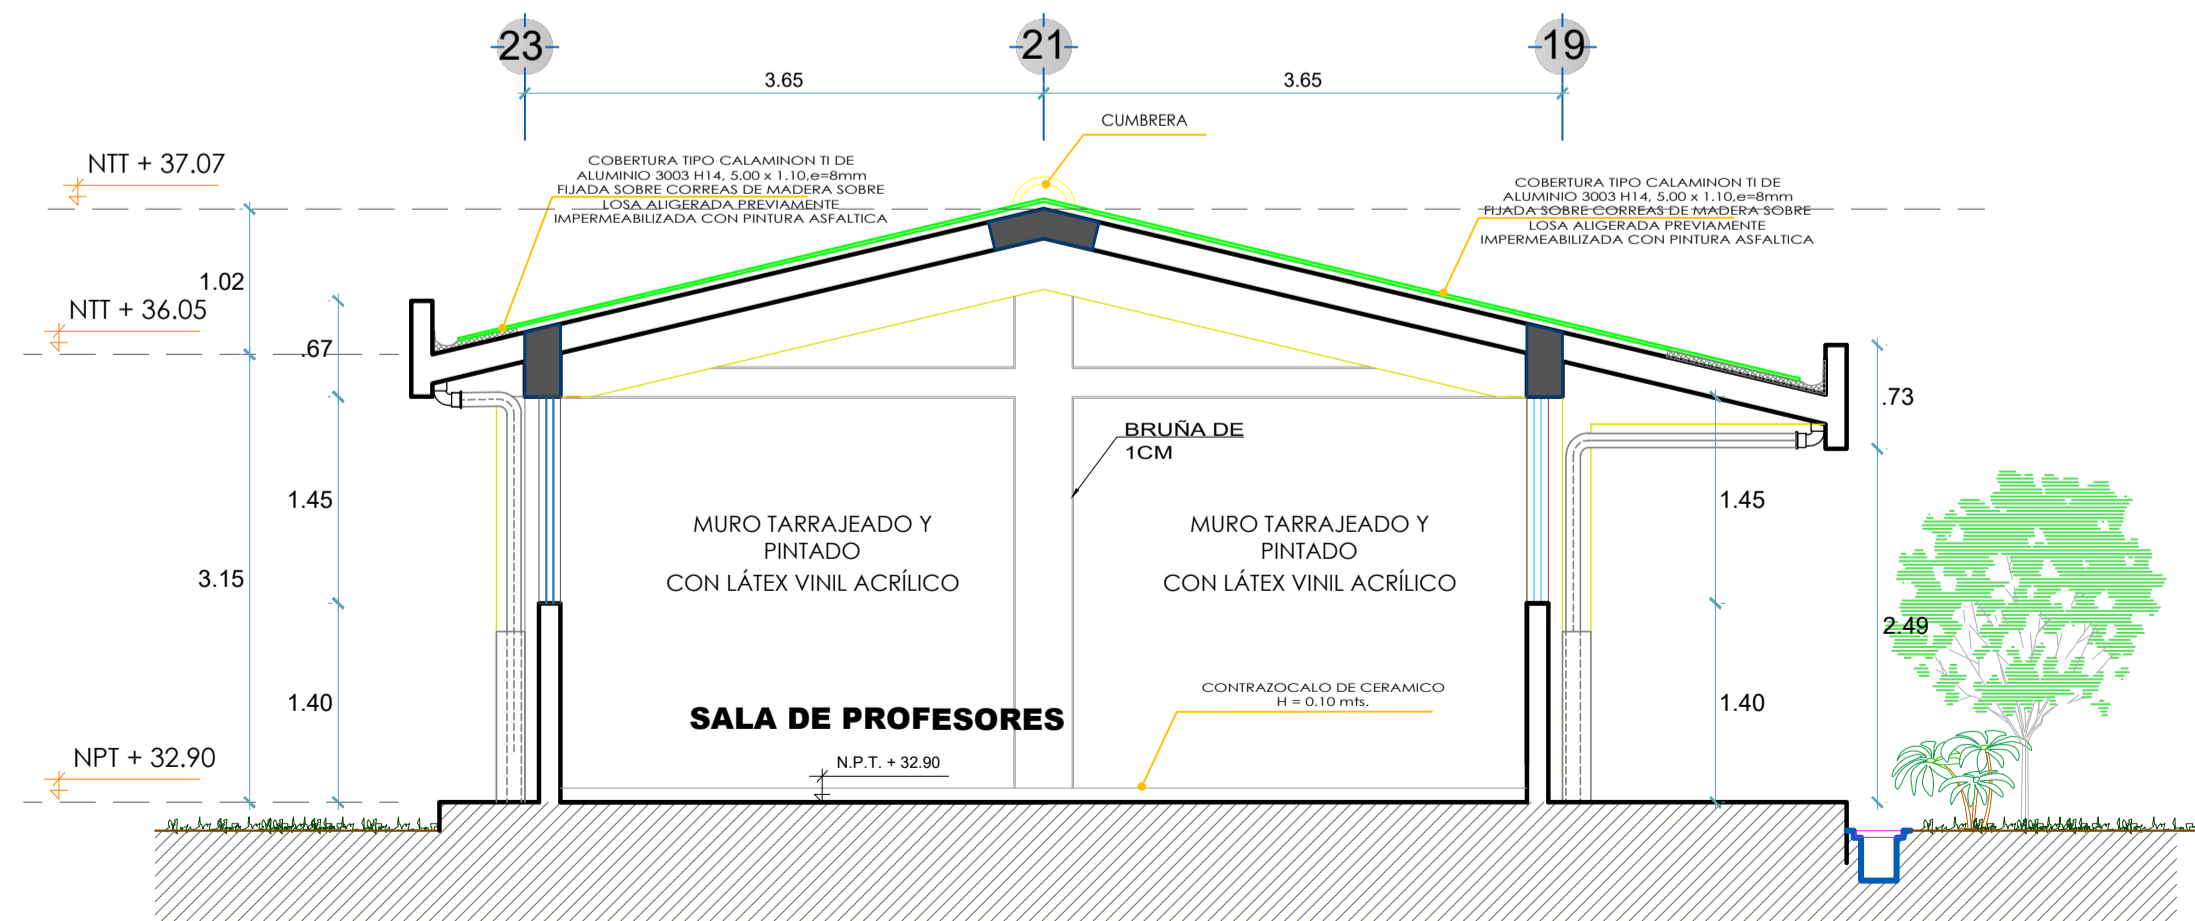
23
21
19
3.65
3.65
CUMBRERA
NTT + 37.07
COBERTURA TIPO CALAMINON TI DE ALUMINIO 3003 H14, 5.00 x 1.10,e=8mm FIJADA SOBRE CORREAS DE MADERA SOBRE LOSA ALIGERADA PREVIAMENTE IMPERMEABILIZADA CON PINTURA ASFALTICA
COBERTURA TIPO CALAMINON TI DE ALUMINIO 3003 H14, 5.00 x 1.10,e=8mm FIJADA SOBRE CORREAS DE MADERA SOBRE LOSA ALIGERADA PREVIAMENTE IMPERMEABILIZADA CON PINTURA ASFALTICA
1.02
NTT + 36.05
.67
.73
BRUÑA DE 1CM
1.45
1.45
MURO TARRAJEADO Y PINTADO
CON LÁTEX VINIL ACRÍLICO
MURO TARRAJEADO Y PINTADO
CON LÁTEX VINIL ACRÍLICO
3.15
2.49
CONTRAZOCALO DE CERAMICO
H = 0.10 mts.
1.40
SALA DE PROFESORES
1.40
NPT + 32.90
N.P.T. + 32.90